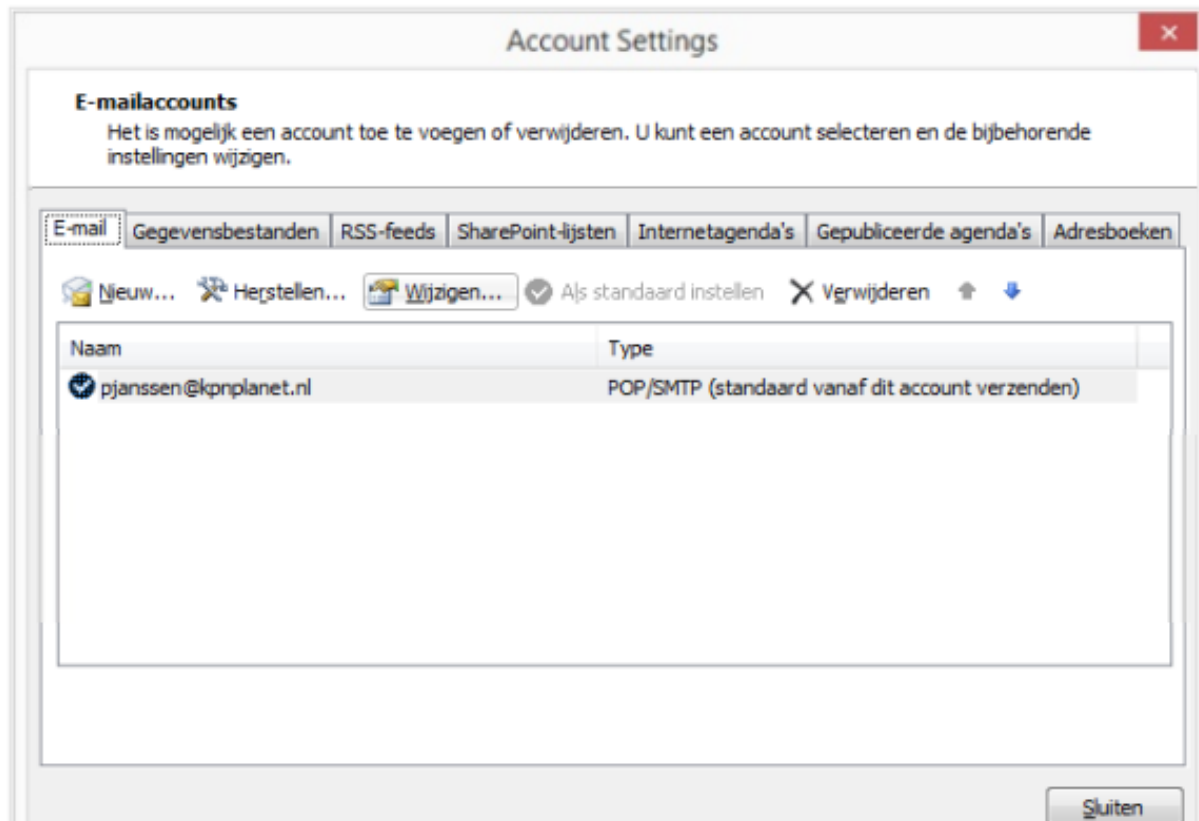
Account Settings

E-mailaccounts
Het is mogelijk een account toe te voegen of verwijderen. U kunt een account selecteren en de bijbehorende instellingen wijzigen.

E-mail | Gegevensbestanden | RSS-feeds | SharePoint-lijsten | Internetagenda's | Gepubliceerde agenda's | Adresboeken

Nieuw... Herstellen... Wijzigen... Als standaard instellen Verwijderen

| Naam | Type |
|---|---|
| pjanssen@kpnplanet.nl | POP/SMTP (standaard vanaf dit account verzenden) |

Sluiten